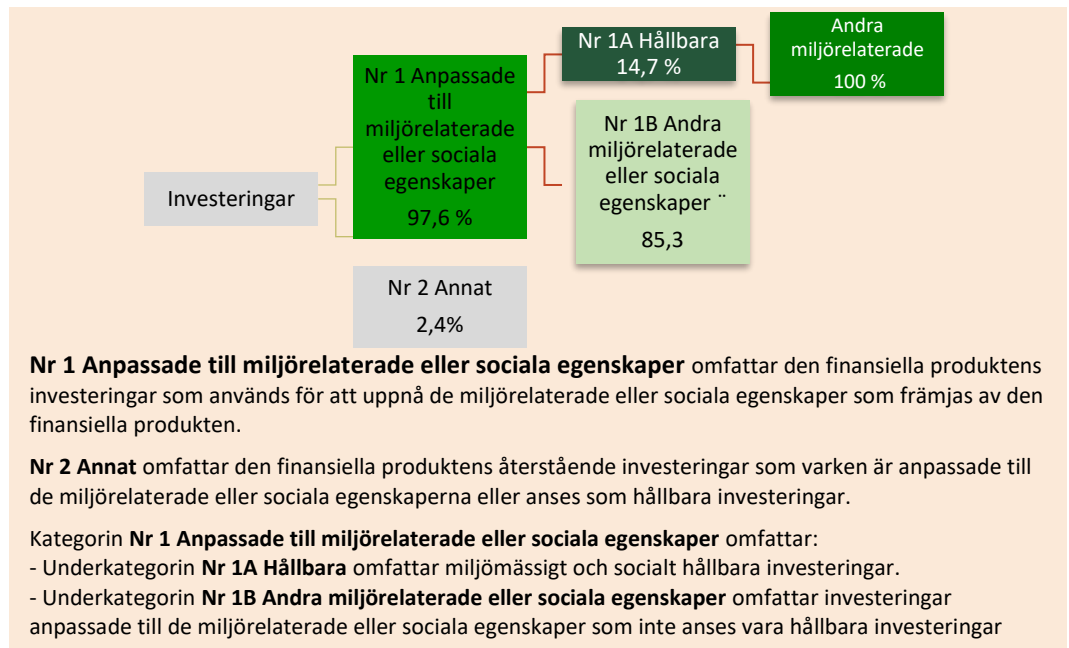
Investeringar

Nr 1 Anpassade till miljörelaterade eller sociala egenskaper
97,6 %

Nr 1A Hållbara
14,7 %

Andra miljörelaterade
100 %

Nr 1B Andra miljörelaterade eller sociala egenskaper ¨
85,3

Nr 2 Annat
2,4%

**Nr 1 Anpassade till miljörelaterade eller sociala egenskaper** omfattar den finansiella produktens investeringar som används för att uppnå de miljörelaterade eller sociala egenskaper som främjas av den finansiella produkten.

**Nr 2 Annat** omfattar den finansiella produktens återstående investeringar som varken är anpassade till de miljörelaterade eller sociala egenskaperna eller anses som hållbara investeringar.

Kategorin **Nr 1 Anpassade till miljörelaterade eller sociala egenskaper** omfattar:
- Underkategorin **Nr 1A Hållbara** omfattar miljömässigt och socialt hållbara investeringar.
- Underkategorin **Nr 1B Andra miljörelaterade eller sociala egenskaper** omfattar investeringar anpassade till de miljörelaterade eller sociala egenskaper som inte anses vara hållbara investeringar